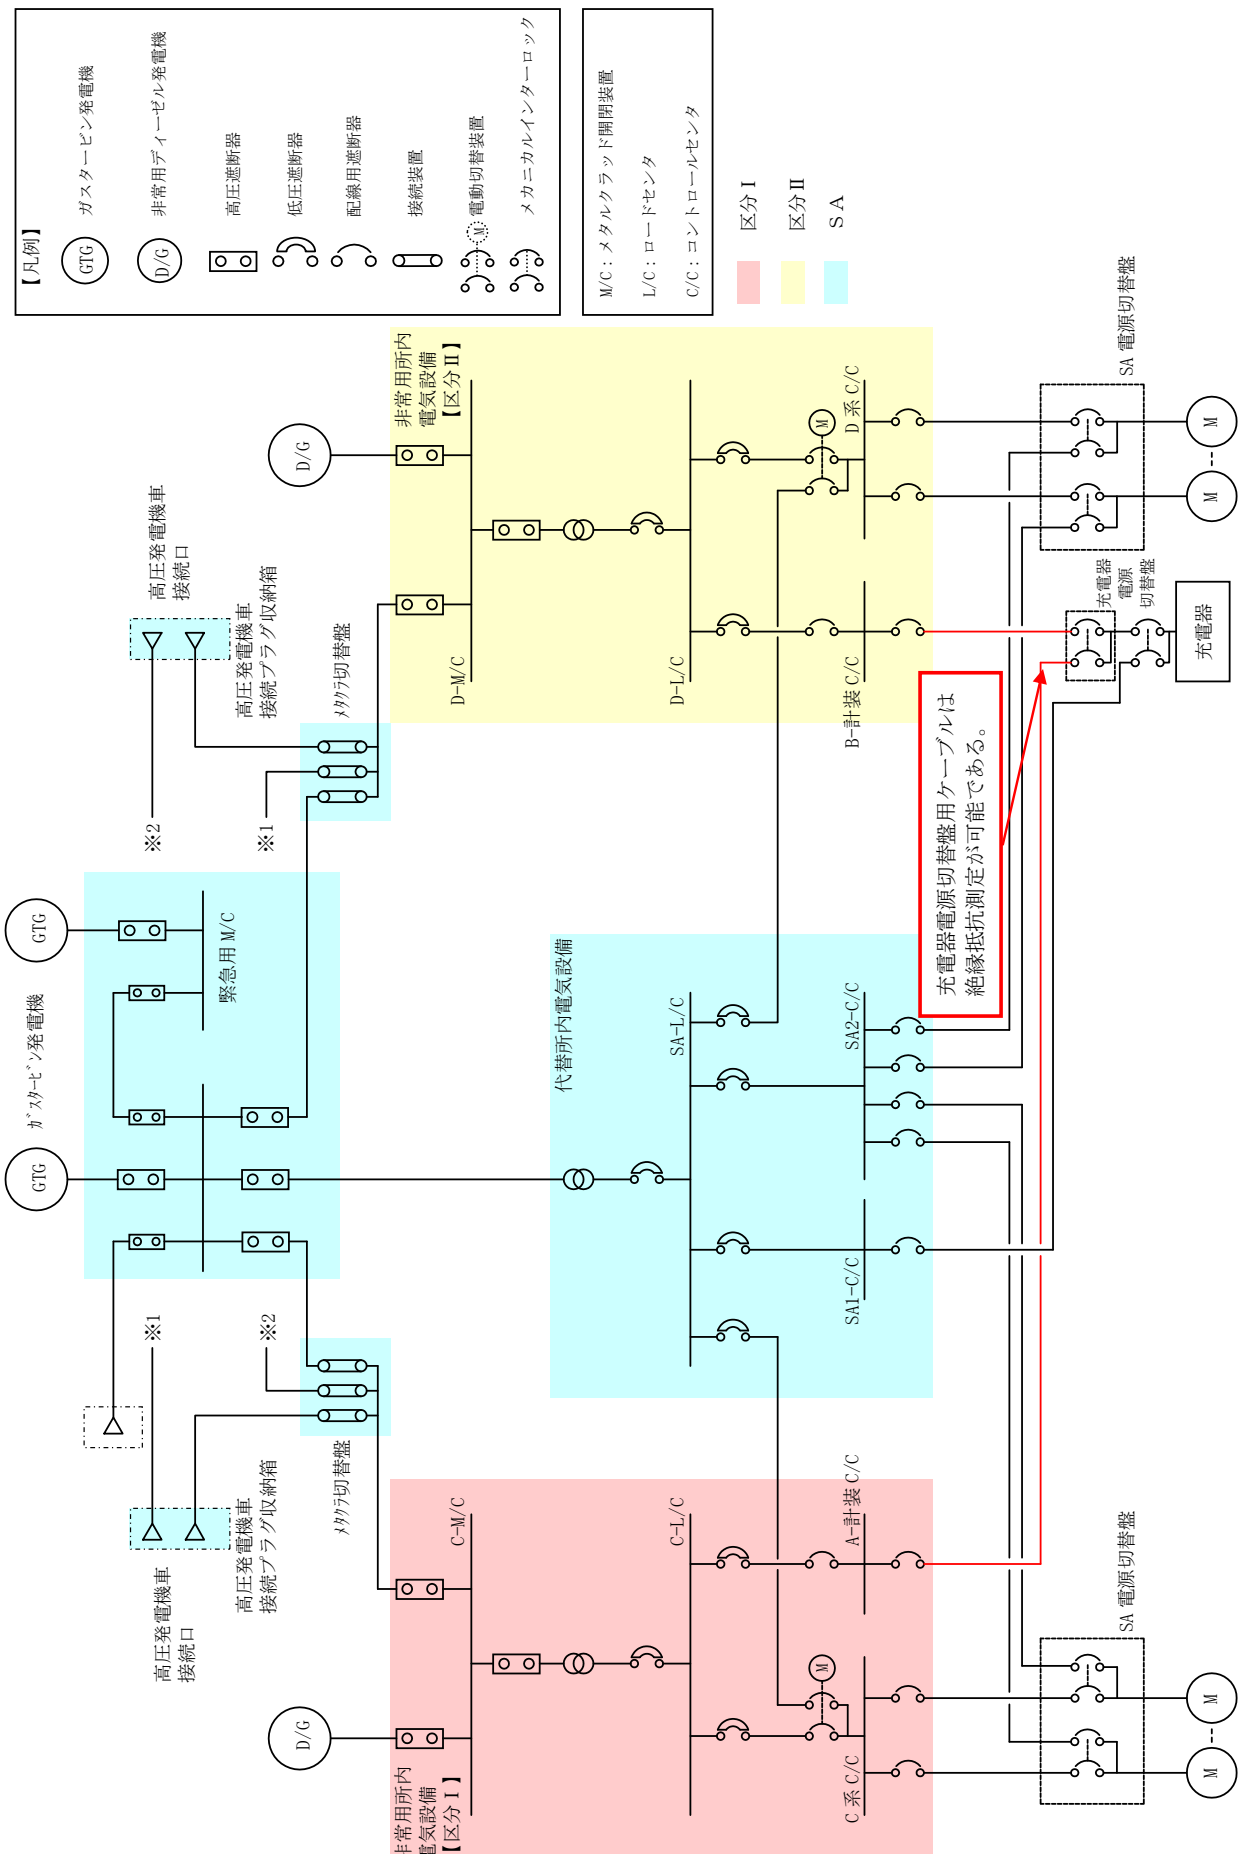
【凡例】
GTG ガスタービン発電機
D/G 非常用ディーゼル発電機
高圧遮断器
低圧遮断器
配線用遮断器
接続装置
M 電動切替装置
メカニカルインターロック

M/C：メタルクラッド開閉装置
L/C：ロードセンタ
C/C：コントロールセンタ

区分Ⅰ
区分Ⅱ
SA

SA 電源切替盤

D/G
非常用所内電気設備【区分Ⅱ】
D-M/C
D-L/C
M
D系 C/C
B-計装 C/C
充電器電源切替盤
充電器
M
M

高圧発電機車接続口
高圧発電機車接続プラグ収納箱
メカクラ切替盤
※2
※1

充電器電源切替盤用ケーブルは絶縁抵抗測定が可能である。

GTG
ガスタービン発電機
緊急用 M/C
GTG

代替所内電気設備
SA-L/C
SA2-C/C
SA1-C/C

※1
※2
メカクラ切替盤
高圧発電機車接続口
高圧発電機車接続プラグ収納箱

C-M/C
C-L/C
A-計装 C/C
M
D/G
C系 C/C
非常用所内電気設備【区分Ⅰ】

SA 電源切替盤
M
M